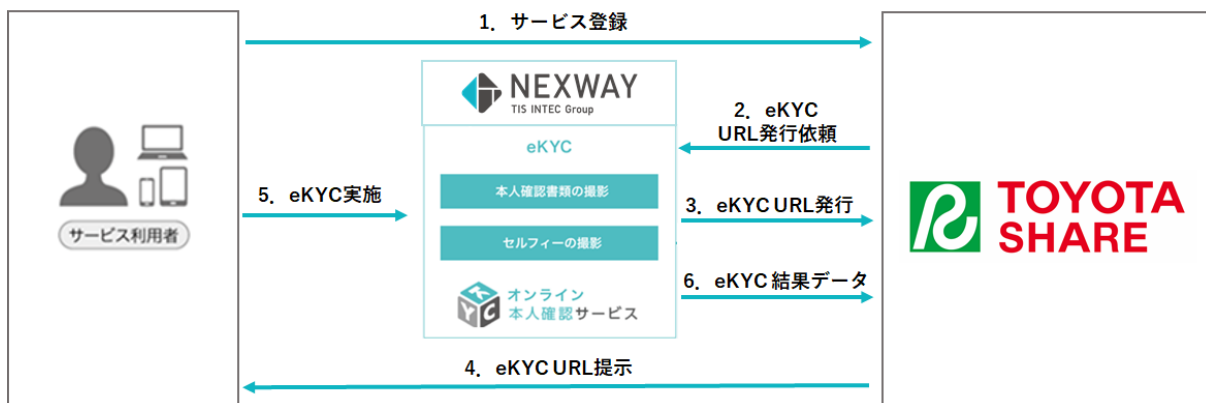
1. サービス登録

NEXWAY
TIS INTEC Group

2. eKYC
URL発行依頼

eKYC

本人確認書類の撮影

セルフィーの撮影

5. eKYC実施

3. eKYC URL発行

サービス利用者

TOYOTA
SHARE

6. eKYC 結果データ

オンライン
本人確認サービス

4. eKYC URL提示